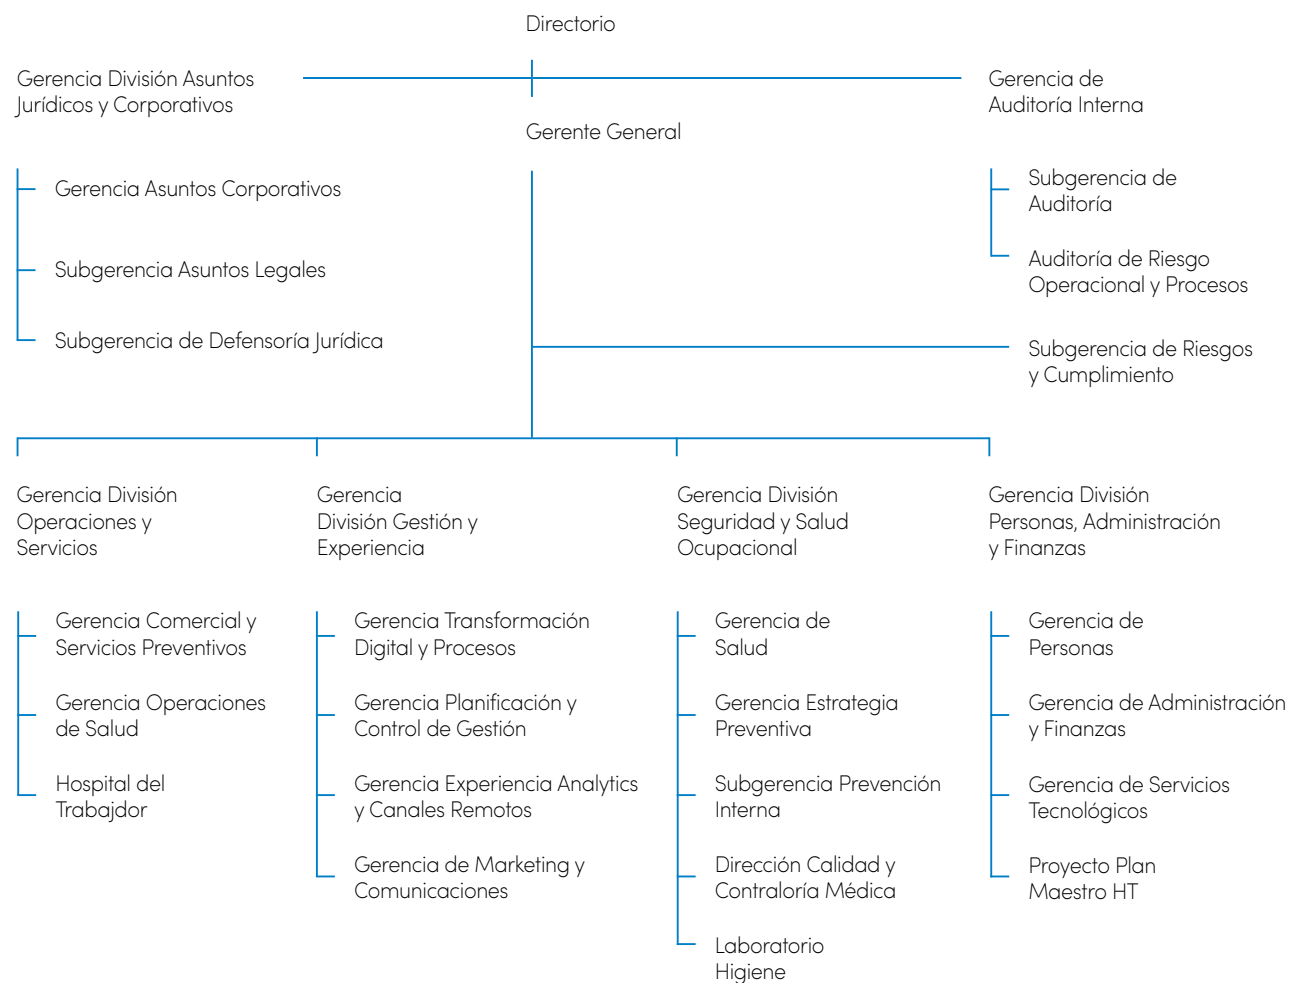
Directorio

Gerencia División Asuntos Jurídicos y Corporativos

Gerencia de Auditoría Interna

Gerente General

Gerencia Asuntos Corporativos

Subgerencia Asuntos Legales

Subgerencia de Defensoría Jurídica

Subgerencia de Auditoría

Auditoría de Riesgo Operacional y Procesos

Subgerencia de Riesgos y Cumplimiento

Gerencia División Operaciones y Servicios

Gerencia Comercial y Servicios Preventivos

Gerencia Operaciones de Salud

Hospital del Trabajdor

Gerencia División Gestión y Experiencia

Gerencia Transformación Digital y Procesos

Gerencia Planificación y Control de Gestión

Gerencia Experiencia Analytics y Canales Remotos

Gerencia de Marketing y Comunicaciones

Gerencia División Seguridad y Salud Ocupacional

Gerencia de Salud

Gerencia Estrategia Preventiva

Subgerencia Prevención Interna

Dirección Calidad y Contraloría Médica

Laboratorio Higiene

Gerencia División Personas, Administración y Finanzas

Gerencia de Personas

Gerencia de Administración y Finanzas

Gerencia de Servicios Tecnológicos

Proyecto Plan Maestro HT